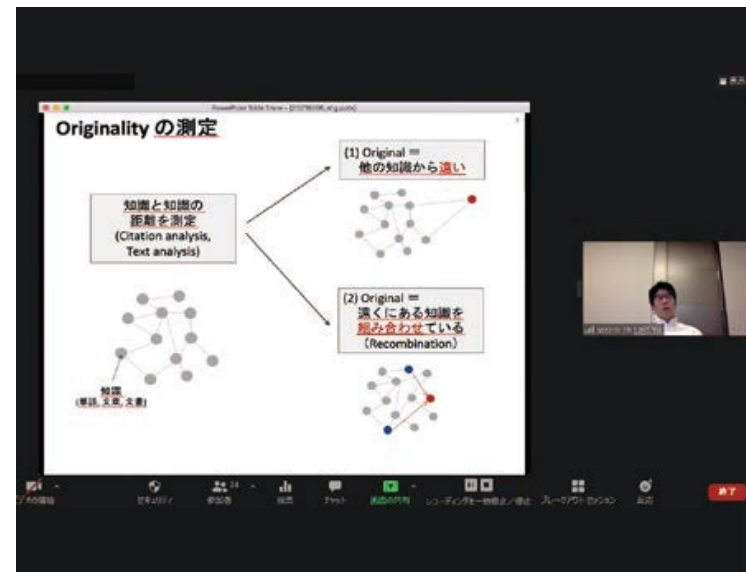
PowerPoint Slide Show - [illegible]

Originality の測定

知識と知識の距離を測定
(Citation analysis, Text analysis)

知識
(単語, 文章, 文書)

(1) Original =
他の知識から遠い

(2) Original =
遠くにある知識を組み合わせている
(Recombination)

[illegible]

ビデオの開始
セキュリティ
参加者 24
投票
チャット
画面の共有
レコーディングを一時停止／停止
ブレークアウト セッション
反応
終了